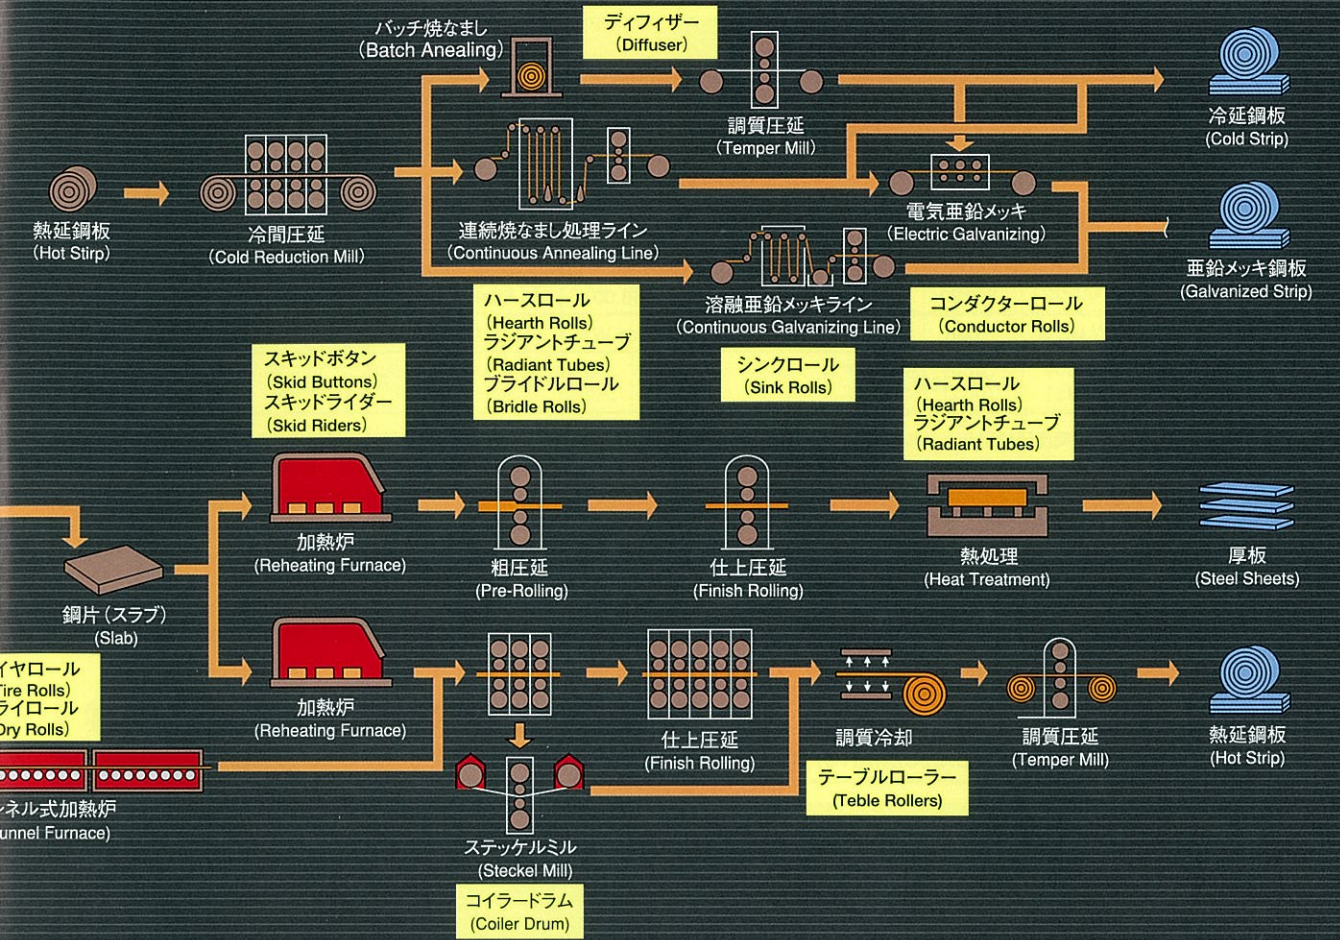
バッチ焼なまし
(Batch Anealing)

ディフィザー
(Diffuser)

調質圧延
(Temper Mill)

冷延鋼板
(Cold Strip)

熱延鋼板
(Hot Stirp)

冷間圧延
(Cold Reduction Mill)

連続焼なまし処理ライン
(Continuous Annealing Line)

電気亜鉛メッキ
(Electric Galvanizing)

亜鉛メッキ鋼板
(Galvanized Strip)

溶融亜鉛メッキライン
(Continuous Galvanizing Line)

ハースロール
(Hearth Rolls)
ラジアントチューブ
(Radiant Tubes)
ブライドルロール
(Bridle Rolls)

コンダクターロール
(Conductor Rolls)

シンクロール
(Sink Rolls)

スキッドボタン
(Skid Buttons)
スキッドライダー
(Skid Riders)

ハースロール
(Hearth Rolls)
ラジアントチューブ
(Radiant Tubes)

加熱炉
(Reheating Furnace)

粗圧延
(Pre-Rolling)

仕上圧延
(Finish Rolling)

熱処理
(Heat Treatment)

厚板
(Steel Sheets)

鋼片（スラブ）
(Slab)

イヤロール
Tire Rolls)
ライロール
Dry Rolls)

加熱炉
(Reheating Furnace)

仕上圧延
(Finish Rolling)

調質冷却

調質圧延
(Temper Mill)

熱延鋼板
(Hot Strip)

ンネル式加熱炉
unnel Furnace)

テーブルローラー
(Teble Rollers)

ステッケルミル
(Steckel Mill)

コイラードラム
(Coiler Drum)